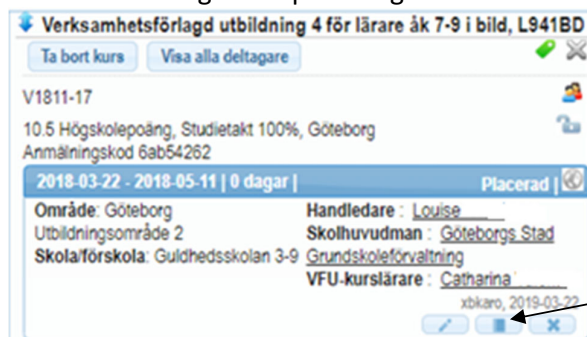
Verksamhetsförlagd utbildning 4 för lärare åk 7-9 i bild, L941BD

Ta bort kurs | Visa alla deltagare

V1811-17

10.5 Högskolepoäng, Studietakt 100%, Göteborg
Anmälningskod 6ab54262

2018-03-22 - 2018-05-11 | 0 dagar | Placerad |

Område: Göteborg
Utbildningsområde 2
Skola/förskola: Guldhedsskolan 3-9

Handledare : Louise
Skolhuvudman : Göteborgs Stad Grundskoleförvaltning
VFU-kurslärare : Catharina

xbkaro, 2019-03-22